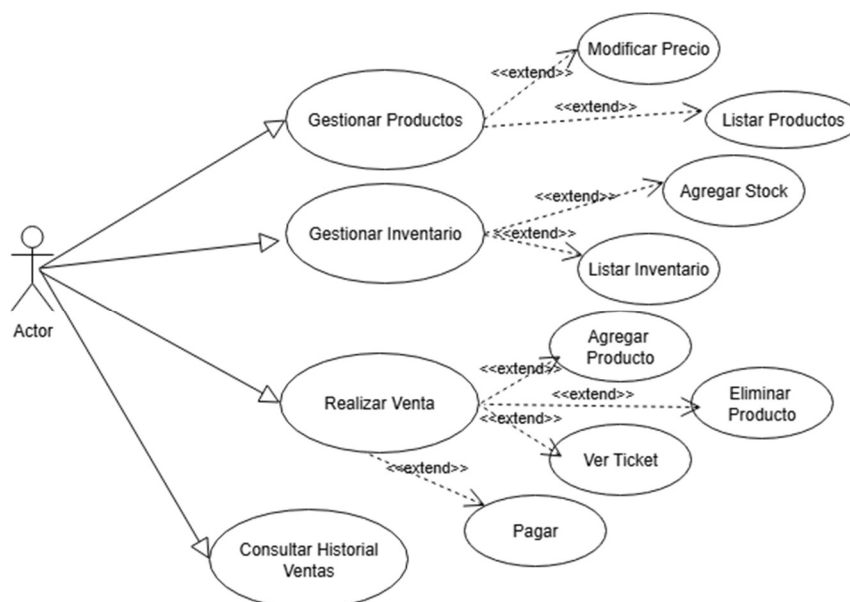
Modificar Precio

<<extend>>

<<extend>>

Gestionar Productos

Listar Productos

<<extend>>

Agregar Stock

Gestionar Inventario

<<extend>>

Listar Inventario

Actor

Agregar Producto

<<extend>>

<<extend>>

Eliminar Producto

Realizar Venta

<<extend>>

Ver Ticket

<<extend>>

Pagar

Consultar Historial Ventas